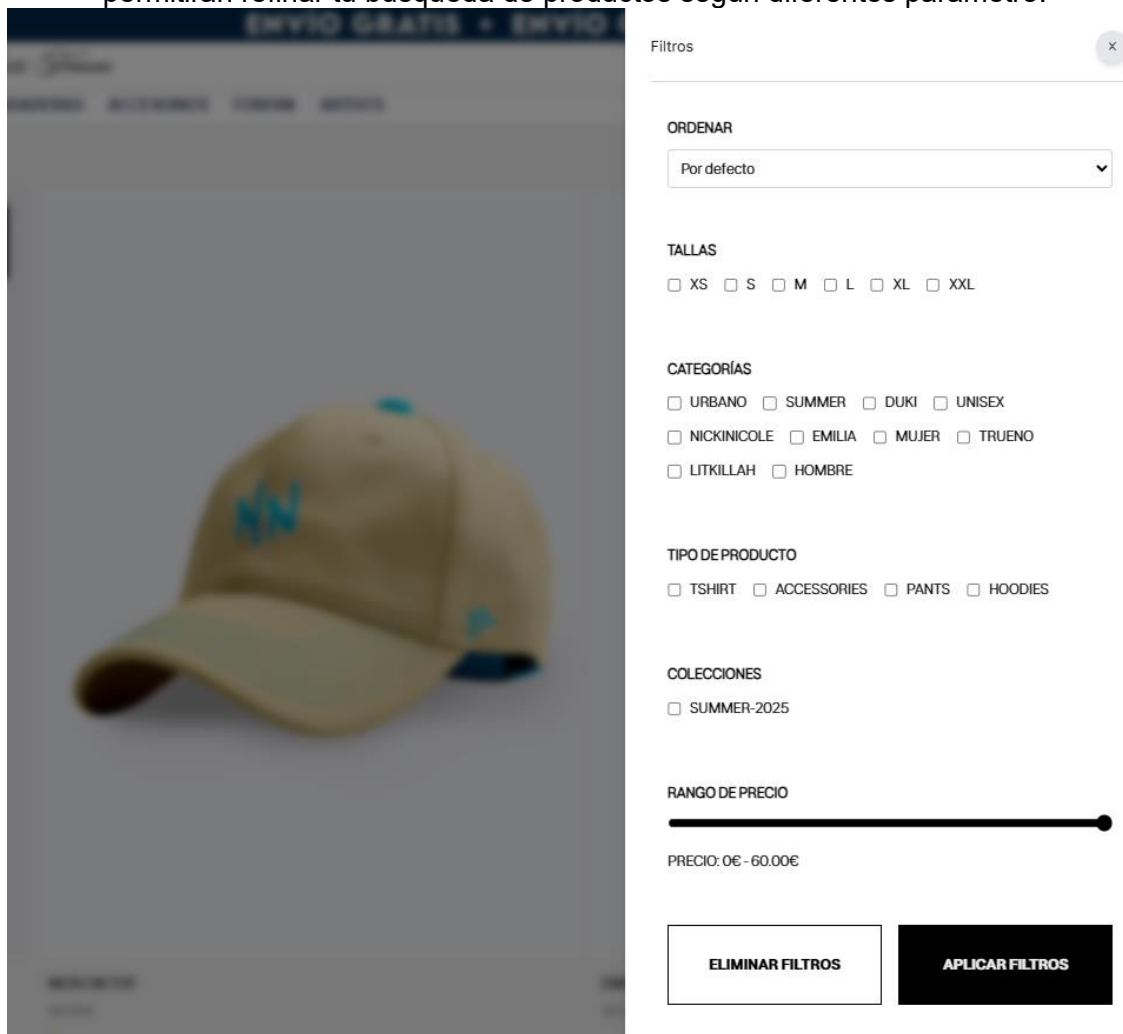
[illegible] refinar tu búsqueda de productos según diferentes parámetro.

ENVIO GRATIS • ENVIO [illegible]

Filtros

×

ORDENAR

Por defecto

TALLAS

XS S M L XL XXL

CATEGORÍAS

URBANO SUMMER DUKI UNISEX NICKINICOLE EMILIA MUJER TRUENO LITKILLAH HOMBRE

TIPO DE PRODUCTO

TSHIRT ACCESSORIES PANTS HOODIES

COLECCIONES

SUMMER-2025

RANGO DE PRECIO

PRECIO: 0€ - 60.00€

ELIMINAR FILTROS

APLICAR FILTROS